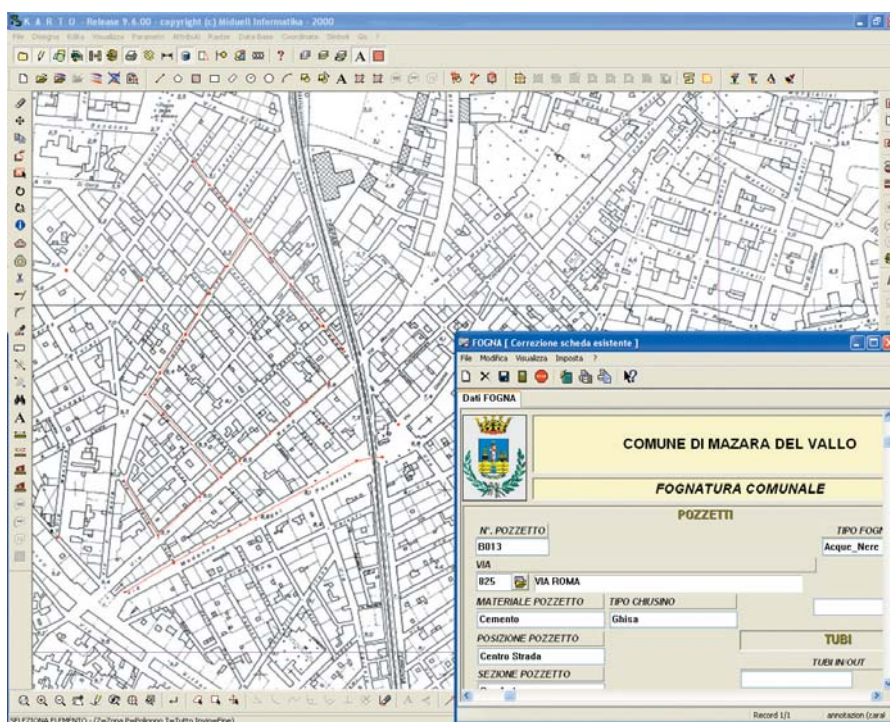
K A R T O - Release 9.6.00 - copyright (c) Miduell Informatica - 2000

File Disegna Edita Visualizza Parametri Attributi Raster Data Base Coordinate Simboli Gis ?

FOGNA [ Correzione scheda esistente ]

File Modifica Visualizza Imposta ?

Dati FOGNA

COMUNE DI MAZARA DEL VALLO

FOGNATURA COMUNALE

POZZETTI

N°. POZZETTO

B013

TIPO FOGN

Acque_Nere

VIA

825

VIA ROMA

MATERIALE POZZETTO

Cemento

TIPO CHIUSINO

Ghisa

POSIZIONE POZZETTO

Centro Strada

TUBI

TUBI IN/OUT

SEZIONE POZZETTO

Record 1/1

annotazion (cara

SELEZIONA ELEMENTO - (Z=Zoom P=Poligono T=Tutto Invio=Fine)